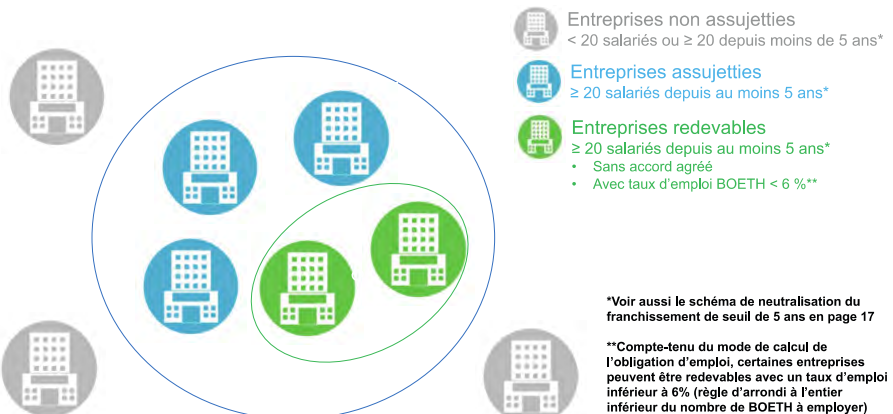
Entreprises non assujetties
< 20 salariés ou ≥ 20 depuis moins de 5 ans*

Entreprises assujetties
≥ 20 salariés depuis au moins 5 ans*

Entreprises redevables
≥ 20 salariés depuis au moins 5 ans*
• Sans accord agréé
• Avec taux d'emploi BOETH < 6 %**

*Voir aussi le schéma de neutralisation du franchissement de seuil de 5 ans en page 17

**Compte-tenu du mode de calcul de l'obligation d'emploi, certaines entreprises peuvent être redevables avec un taux d'emploi inférieur à 6% (règle d'arrondi à l'entier inférieur du nombre de BOETH à employer)